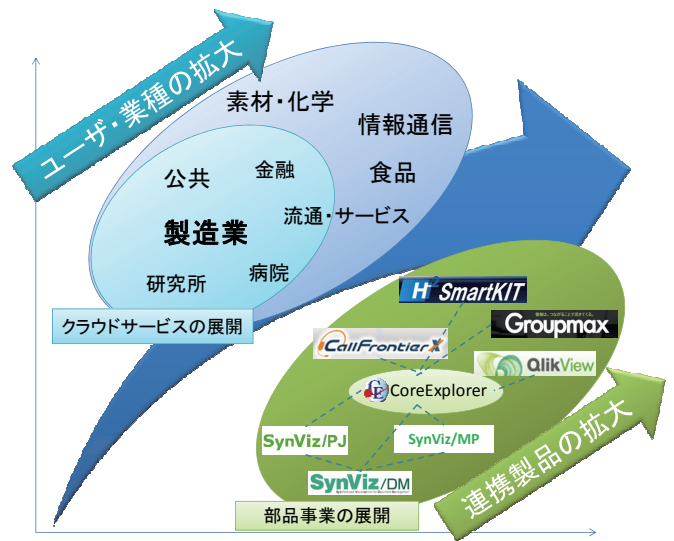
ユーザ・業種の拡大

素材・化学
情報通信
公共
金融
食品
製造業
流通・サービス
研究所
病院
クラウドサービスの展開

H SmartKIT
Groupmax
CallFrontier X
QlikView
CoreExplorer
SynViz/PJ
SynViz/MP
SynViz/DM
連携製品の拡大
部品事業の展開